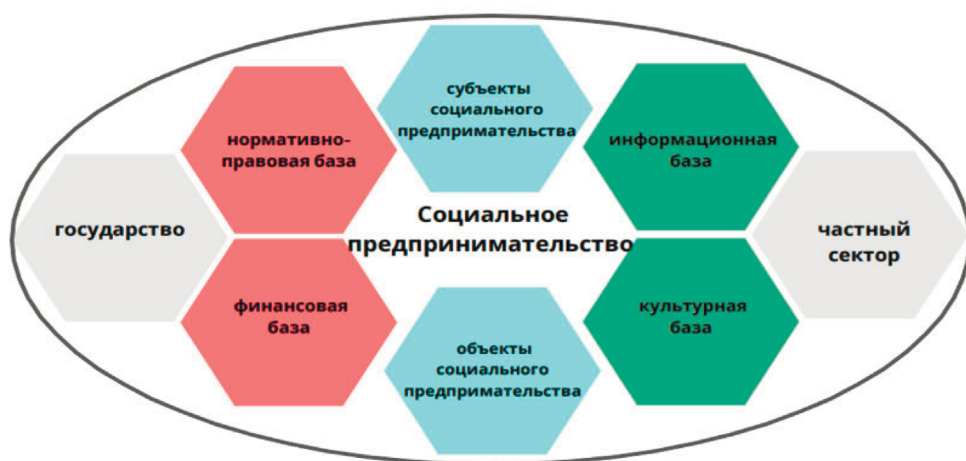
государство

нормативно-правовая база

финансовая база

субъекты социального предпримательства

Социальное предпринимательство

объекты социального предпримательства

информационная база

культурная база

частный сектор